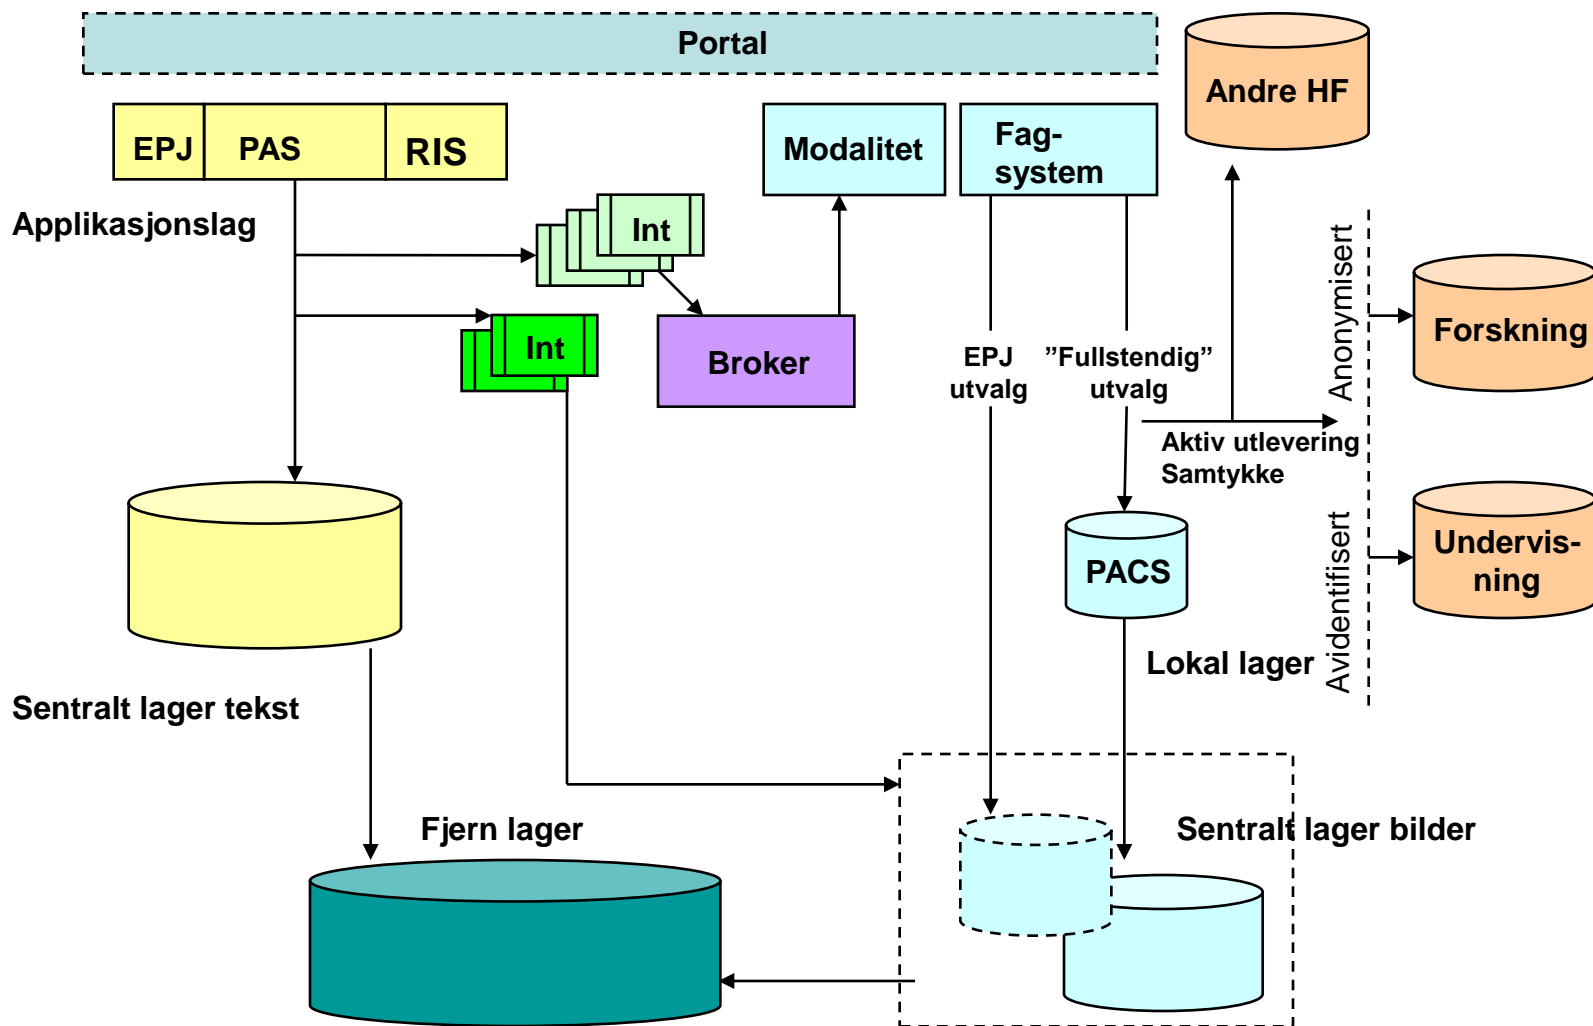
Portal

Andre HF

EPJ PAS RIS

Modalitet

Fag-system

Applikasjonslag

Int

Int

Broker

EPJ utvalg

"Fullstendig" utvalg

Anonymisert

Forskning

Aktiv utlevering Samtykke

PACS

Avidentifisert

Undervisning

Lokal lager

Sentralt lager tekst

Fjern lager

Sentralt lager bilder